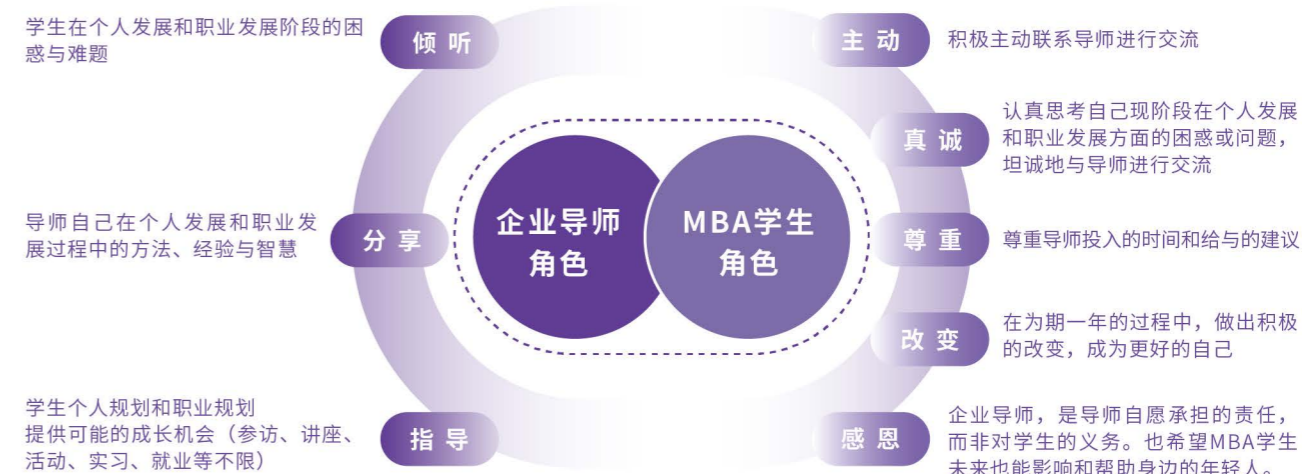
学生在个人发展和职业发展阶段的困惑与难题

倾 听

导师自己在个人发展和职业发展过程中的方法、经验与智慧

分 享

学生个人规划和职业规划提供可能的成长机会（参访、讲座、活动、实习、就业等不限）

指 导

企业导师角色

MBA学生角色

主 动

积极主动联系导师进行交流

真 诚

认真思考自己现阶段在个人发展和职业发展方面的困惑或问题，坦诚地与导师进行交流

尊 重

尊重导师投入的时间和给与的建议

改 变

在为期一年的过程中，做出积极的改变，成为更好的自己

感 恩

企业导师，是导师自愿承担的责任，而非对学生的义务。也希望MBA学生未来也能影响和帮助身边的年轻人。